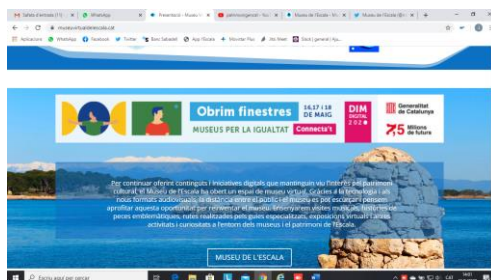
Safata d'entrada (11) | WhatsApp | Presentació - Museu | patrimonigencat - Yo | Museu de l'Escala - Vi | Museu de l'Escala (@m

museuvirtualdelescala.cat

Aplicacions | WhatsApp | Facebook | Twitter | Banc Sabadell | App Gratis | Movistar Plus | Jitsi Meet | Sòcit | general | Ay...

Obrim finestres
16,17 i 18 DE MAIG
MUSEUS PER LA IGUALTAT
Connecta't
DIM DIGITAL 2020
Generalitat de Catalunya
75 Milions de futura

Per continuar oferint continguts i iniciatives digitals que mantinguin viu l'interès pel patrimoni cultural, el Museu de l'Escala ha obert un espai de museu virtual. Gràcies a la tecnologia i als nous formats audiovisuals, la distància entre el públic i el museu es pot escurçar i pensem aprofitar aquesta oportunitat per reinventar el museu. Reservareu visites virtuals, podreu veure peces emblemàtiques, rutes realitzades pels guies especialitzats, exposicions virtuals i altres activitats i curiositats a l'entorn dels museus i el patrimoni de l'Escala.

MUSEU DE L'ESCALA

Escriu aquí per cercar